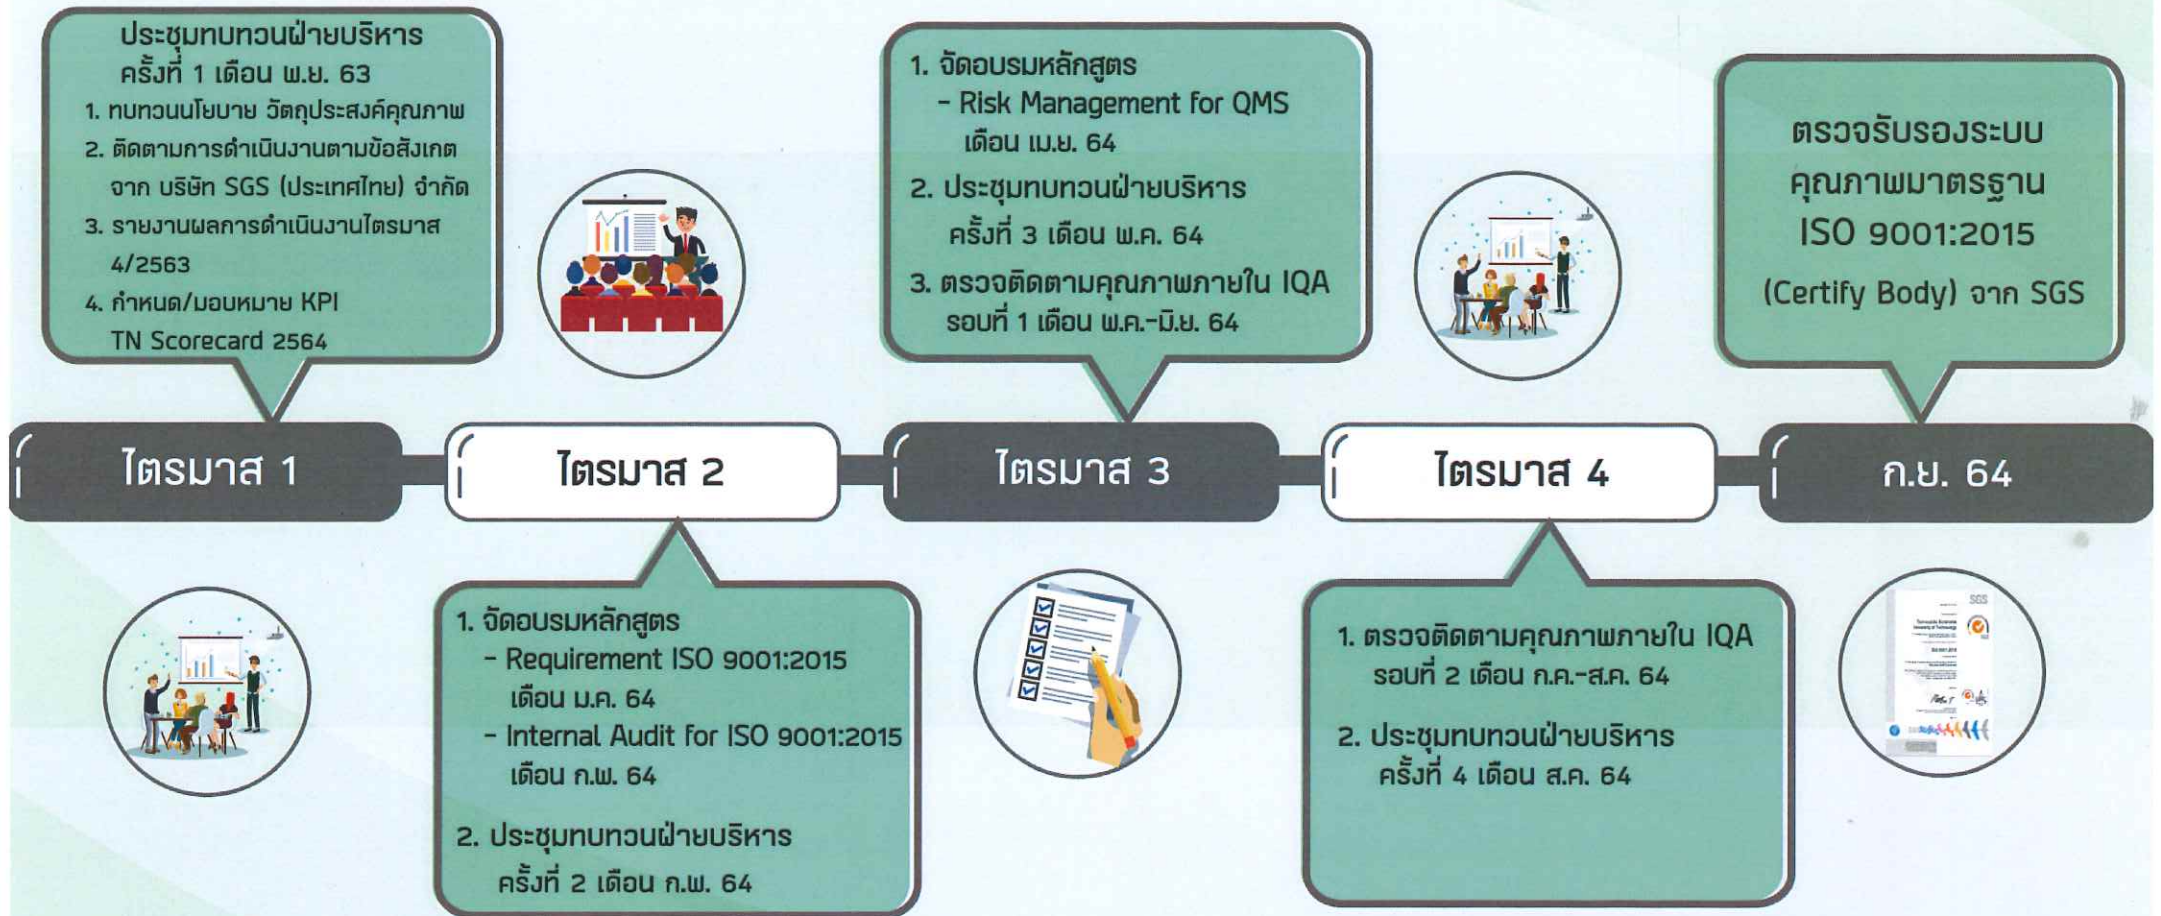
ประชุมทบทวนฝ่ายบริหาร ครั้งที่ 1 เดือน พ.ย. 63
1. ทบทวนนโยบาย วัตถุประสงค์คุณภาพ
2. ติดตามการดำเนินงานตามข้อสังเกต จาก บริษัท SGS (ประเทศไทย) จำกัด
3. รายงานผลการดำเนินงานไตรมาส 4/2563
4. กำหนด/มอบหมาย KPI TN Scorecard 2564

1. จัดอบรมหลักสูตร
- Risk Management for QMS เดือน เม.ย. 64
2. ประชุมทบทวนฝ่ายบริหาร ครั้งที่ 3 เดือน พ.ค. 64
3. ตรวจติดตามคุณภาพภายใน IQA รอบที่ 1 เดือน พ.ค.-มิ.ย. 64

ตรวจรับรองระบบคุณภาพมาตรฐาน ISO 9001:2015 (Certify Body) จาก SGS

ไตรมาส 1

ไตรมาส 2

ไตรมาส 3

ไตรมาส 4

ก.ย. 64

1. จัดอบรมหลักสูตร
- Requirement ISO 9001:2015 เดือน ม.ค. 64
- Internal Audit for ISO 9001:2015 เดือน ก.พ. 64
2. ประชุมทบทวนฝ่ายบริหาร ครั้งที่ 2 เดือน ก.พ. 64

1. ตรวจติดตามคุณภาพภายใน IQA รอบที่ 2 เดือน ก.ค.-ส.ค. 64
2. ประชุมทบทวนฝ่ายบริหาร ครั้งที่ 4 เดือน ส.ค. 64

SGS